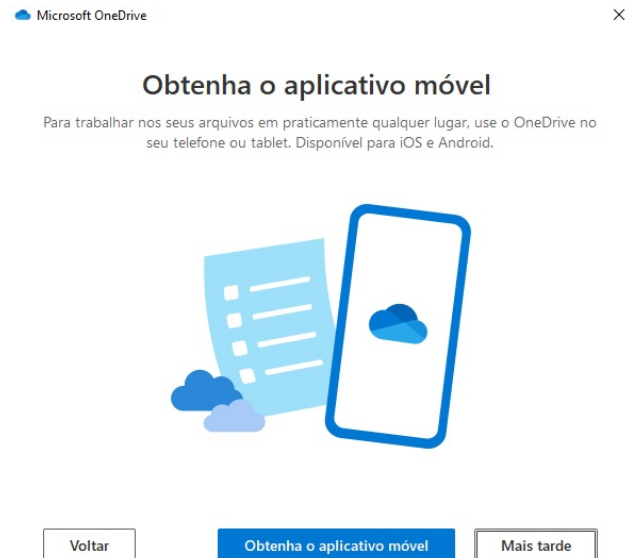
Microsoft OneDrive

×

Obtenha o aplicativo móvel

Para trabalhar nos seus arquivos em praticamente qualquer lugar, use o OneDrive no seu telefone ou tablet. Disponível para iOS e Android.

Voltar

Obtenha o aplicativo móvel

Mais tarde